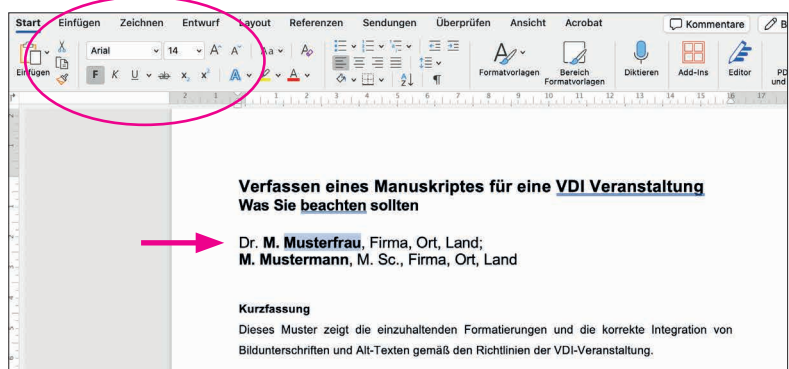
Start Einfügen Zeichnen Entwurf Layout Referenzen Sendungen Überprüfen Ansicht Acrobat Kommentare

Einfügen Arial 14 F K U x x A

Formatvorlagen Bereich Formatvorlagen Diktieren Add-Ins Editor

Verfassen eines Manuskriptes für eine VDI Veranstaltung
Was Sie beachten sollten

Dr. M. Musterfrau, Firma, Ort, Land;
M. Mustermann, M. Sc., Firma, Ort, Land

Kurzfassung
Dieses Muster zeigt die einzuhaltenden Formatierungen und die korrekte Integration von Bildunterschriften und Alt-Texten gemäß den Richtlinien der VDI-Veranstaltung.